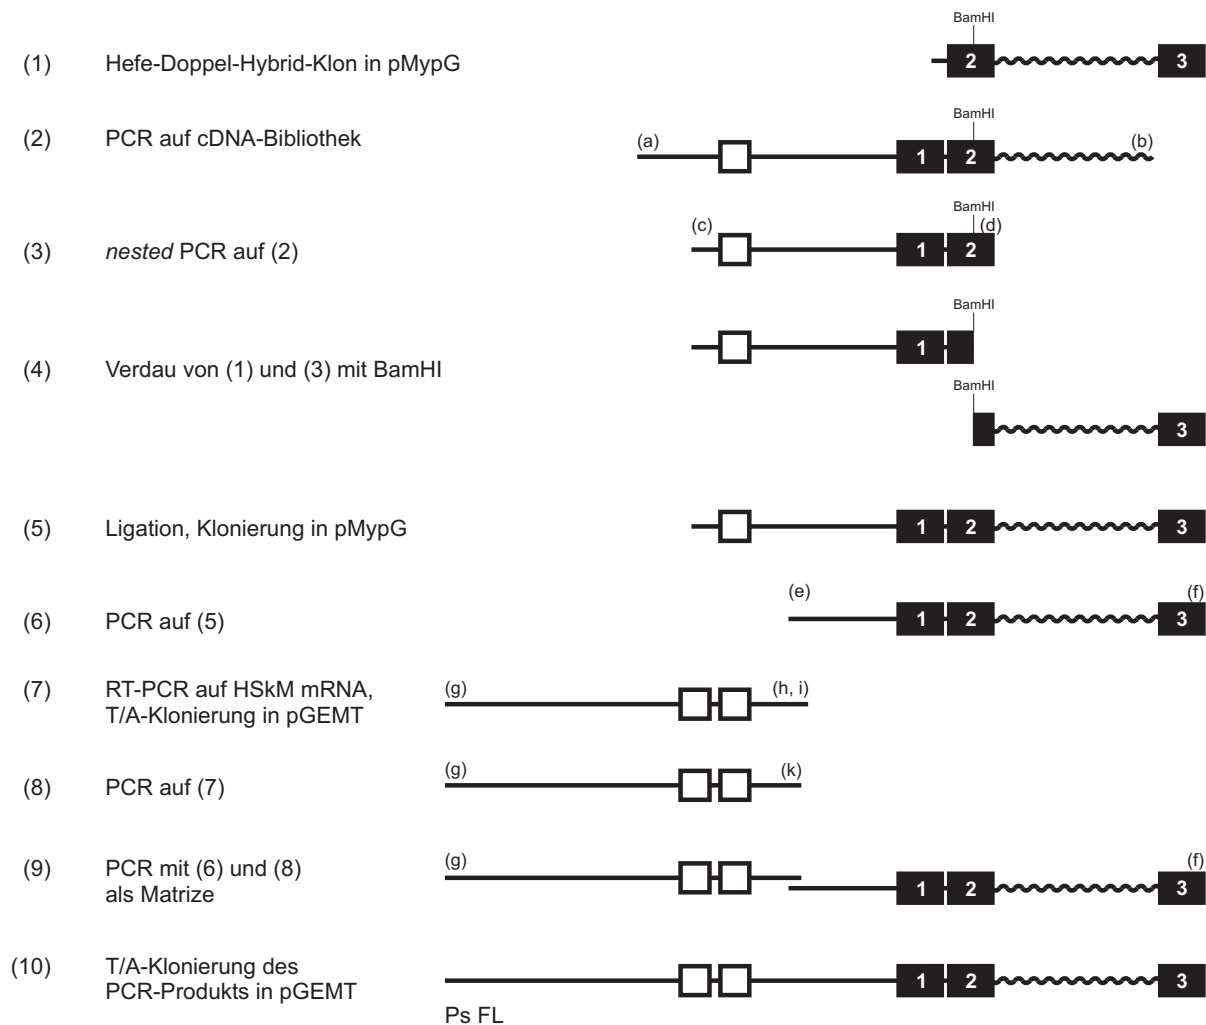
(1) Hefe-Doppel-Hybrid-Klon in pMypG

BamHI
2
3

(2) PCR auf cDNA-Bibliothek

BamHI
(a)
1
2
(b)

(3) *nested* PCR auf (2)

BamHI
(c)
(d)
1
2

(4) Verdau von (1) und (3) mit BamHI

BamHI
1
BamHI
3

(5) Ligation, Klonierung in pMypG

1
2
3

(6) PCR auf (5)

(e)
(f)
1
2
3

(7) RT-PCR auf HSkM mRNA, T/A-Klonierung in pGEMT

(g)
(h, i)

(8) PCR auf (7)

(g)
(k)

(9) PCR mit (6) und (8) als Matrize

(g)
(f)
1
2
3

(10) T/A-Klonierung des PCR-Produkts in pGEMT

1
2
3
Ps FL